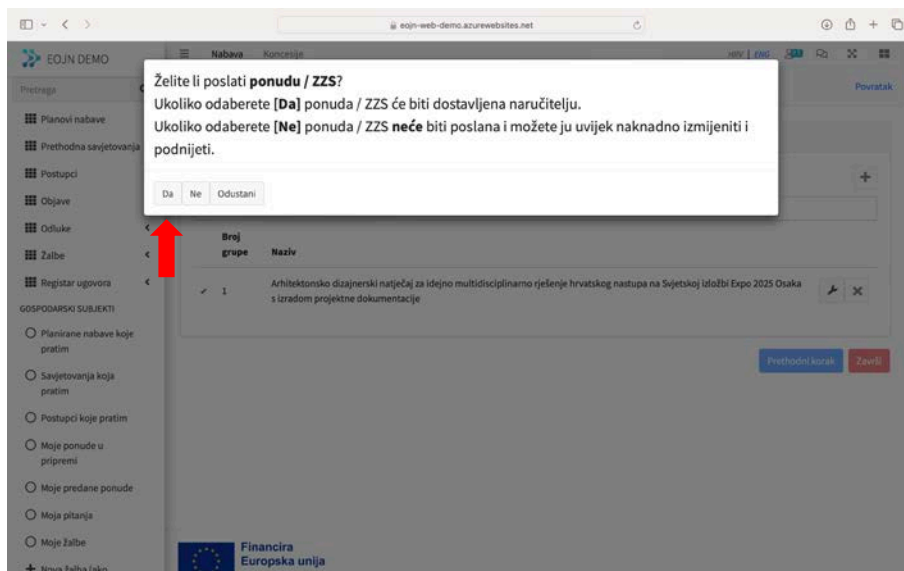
eojn-web-demo.azurewebsites.net

EOJN DEMO

Pretraga

Planovi nabave

Prethodna savjetovanja

Postupci

Objave

Odluke

Žalbe

Registar ugovora

GOSPODARSKI SUBJEKTI

Planirane nabave koje pratim

Savjetovanja koja pratim

Postupci koje pratim

Moje ponude u pripremi

Moje predane ponude

Moja pitanja

Moje žalbe

Nova žalba (ako

Nabava Koncesije

HRV | ENG

Povratak

Želite li poslati **ponudu / ZZS**?

Ukoliko odaberete **[Da]** ponuda / ZZS će biti dostavljena naručitelju.

Ukoliko odaberete **[Ne]** ponuda / ZZS **neće** biti poslana i možete ju uvijek naknadno izmijeniti i podnijeti.

Da Ne Odustani

| Broj grupe | Naziv |
|---|---|
| 1 | Arhitektonsko dizajnerski natječaj za idejno multidisciplinarno rješenje hrvatskog nastupa na Svjetskoj izložbi Expo 2025 Osaka s izradom projektne dokumentacije |

Prethodni korak Završi

Financira Europska unija